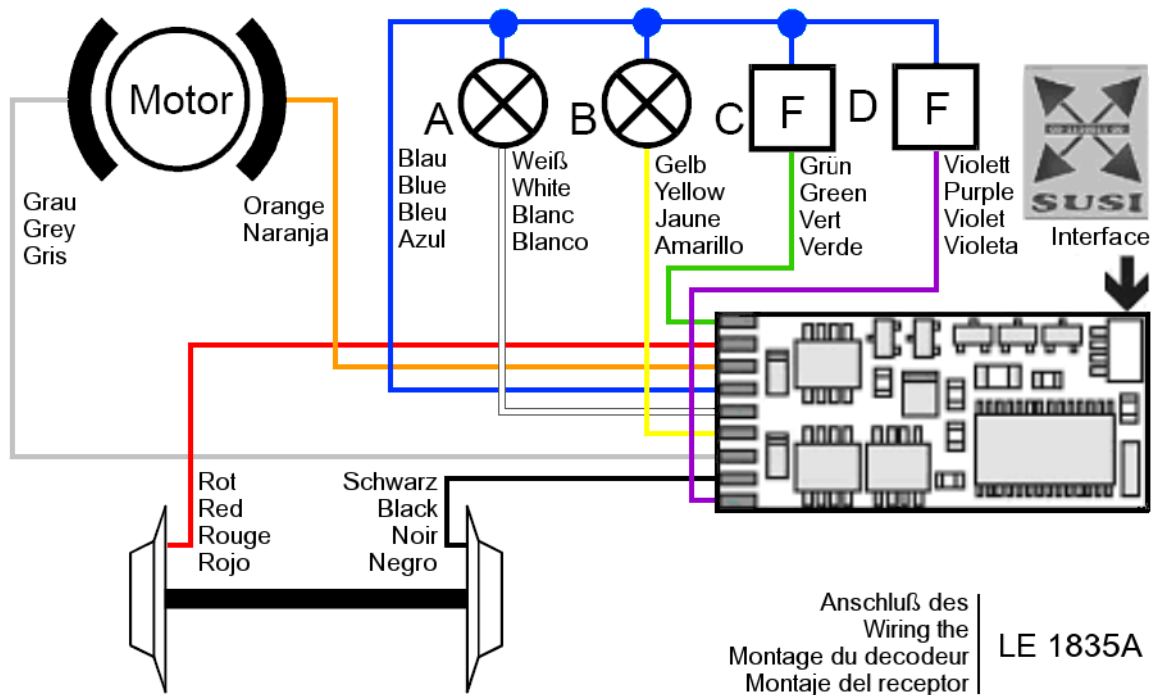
Motor

A
B
C F
D F

SUSI
Interface

Grau
Grey
Gris

Orange
Naranja

Blau
Blue
Bleu
Azul

Weiß
White
Blanc
Blanco

Gelb
Yellow
Jaune
Amarillo

Grün
Green
Vert
Verde

Violett
Purple
Violet
Violeta

Rot
Red
Rouge
Rojo

Schwarz
Black
Noir
Negro

Anschluß des
Wiring the
Montage du decodeur
Montaje del receptor

LE 1835A